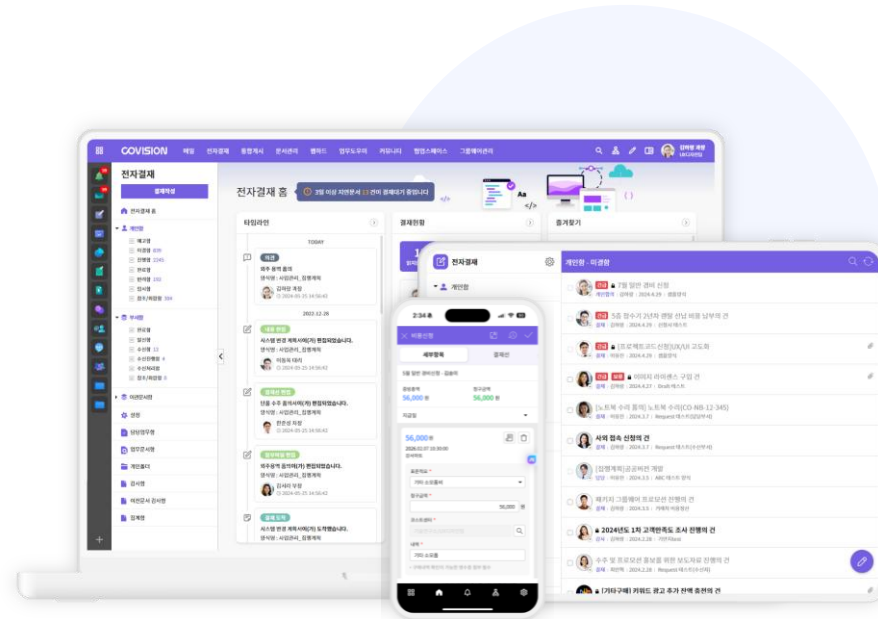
COVISION 메일 전자결재 통합게시 문서관리 캘린더 업무도우미 커뮤니티 협업스페이스 그룹웨어관리 김하람 과장

전자결재
결재작성
전자결재 홈
개인함
예고함
미결함
진행함
완료함
반려함
참조/회람함
부서함
완료함
발신함
수신함
수신진행함
수신처리함
참조/회람함
이관문서함
설정
담당업무함
업무문서함
개인폴더
검사함
이관문서 검사함
감사함

전자결재 홈
2일 이상 지연문서 건이 결재대기 중입니다

타임라인
TODAY
완료
외주 용역 품의
문서함 : 사업관리_집행계획
김하람 과장
2024-05-15 14:50:42
2022-12-26
시스템 변경 계약서(가) 편집되었습니다.
문서함 : 사업관리_집행계획
이동욱 대리
2024-05-15 14:50:42
단종 수주 품의서(가) 편집되었습니다.
문서함 : 사업관리_집행계획
한준성 차장
2024-05-15 14:50:42
외주용역 품의서(가) 편집되었습니다.
문서함 : 사업관리_집행계획
김세아 부장
2024-05-15 14:50:42
시스템 변경 계약서(가) 도착했습니다.
문서함 : 사업관리_집행계획

결재현황
즐겨찾기

전자결재
개인함

2:34
비용신청
세부항목
증빙전
56,000
56,000
지급일
56,000원
표준적요
기타 소모품비
증빙유형
기타 소모품

개인함 - 미결함
2월 일반 경비 신청
5층 정수기 2년차 렌탈 신남 비용 납부의 건
[프로젝트코드 신청]UX/UI 고도화
이미지 라이센스 구입 건
[노트북 수리 품의] 노트북 수리(CO-NB-12 345)
사외 접속 신청의 건
[집행계획]공공비전 개발
패키지 그룹웨어 프로모션 진행의 건
2024년도 1차 고객만족도 조사 진행의 건
수주 및 프로모션 홍보를 위한 보도자료 진행의 건
[가타구매] 키워드 광고 추가 진행 충전의 건